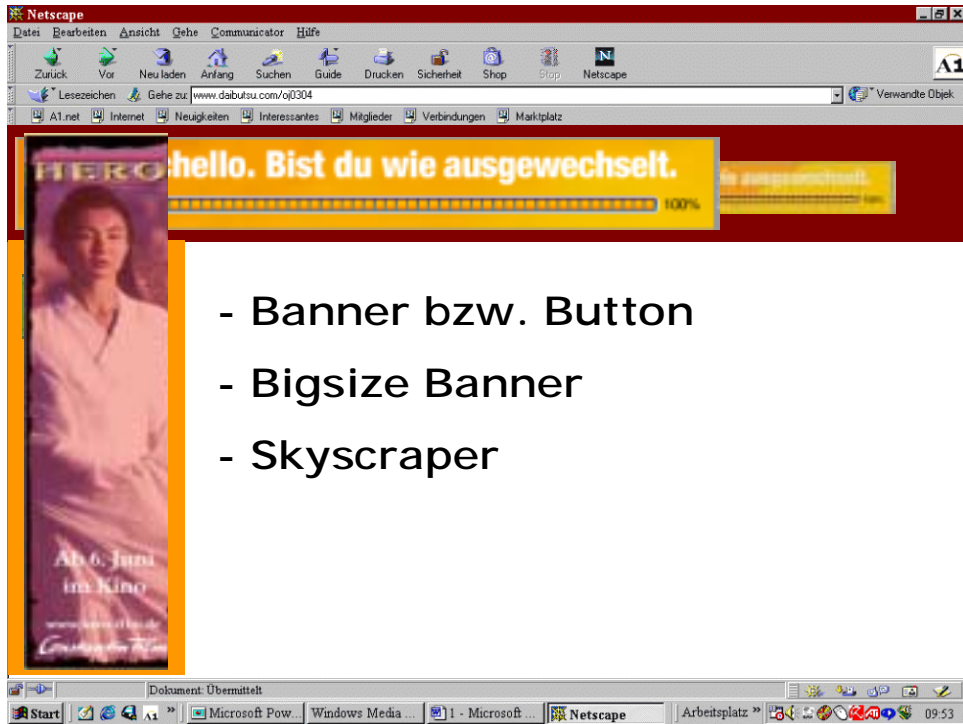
Netscape
Datei Bearbeiten Ansicht Gehe Communicator Hilfe
Zurück Vor Neu laden Anfang Suchen Guide Drucken Sicherheit Shop Stop Netscape
Lesezeichen Gehe zu: www.daibutsu.com/oj0304
Verwandte Objek
A1.net Internet Neuigkeiten Interessantes Mitglieder Verbindungen Marktplatz

HERO

hello. Bist du wie ausgewechselt.
100%

- Banner bzw. Button

- Bigsize Banner

- Skyscraper

Ab 6. Juni im Kino

Dokument: Übermittelt
Start Microsoft Pow... Windows Media ... 1 - Microsoft ... Netscape Arbeitsplatz 09:53